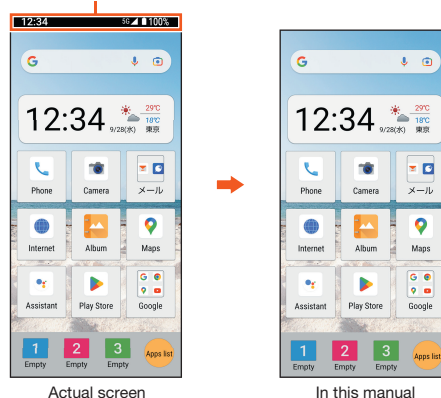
12:34 5G 100%

G

12:34 29℃ 18℃ 9/28(水) 東京

Phone Camera メール

Internet Album Maps

Assistant Play Store Google

1 Empty 2 Empty 3 Empty Apps list

Actual screen

G

12:34 29℃ 18℃ 9/28(水) 東京

Phone Camera メール

Internet Album Maps

Assistant Play Store Google

1 Empty 2 Empty 3 Empty Apps list

In this manual